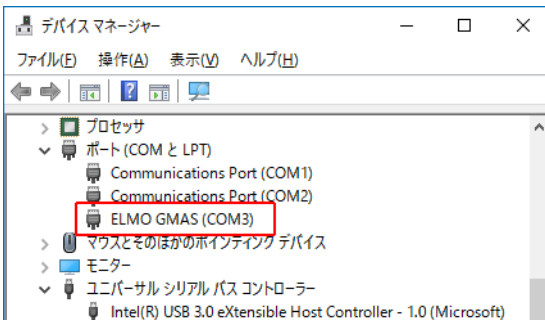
デバイス マネージャー

ファイル(F) 操作(A) 表示(V) ヘルプ(H)

プロセッサ
ポート (COM と LPT)
Communications Port (COM1)
Communications Port (COM2)
ELMO GMAS (COM3)
マウスとそのほかのポインティング デバイス
モニター
ユニバーサル シリアル バス コントローラー
Intel(R) USB 3.0 eXtensible Host Controller - 1.0 (Microsoft)